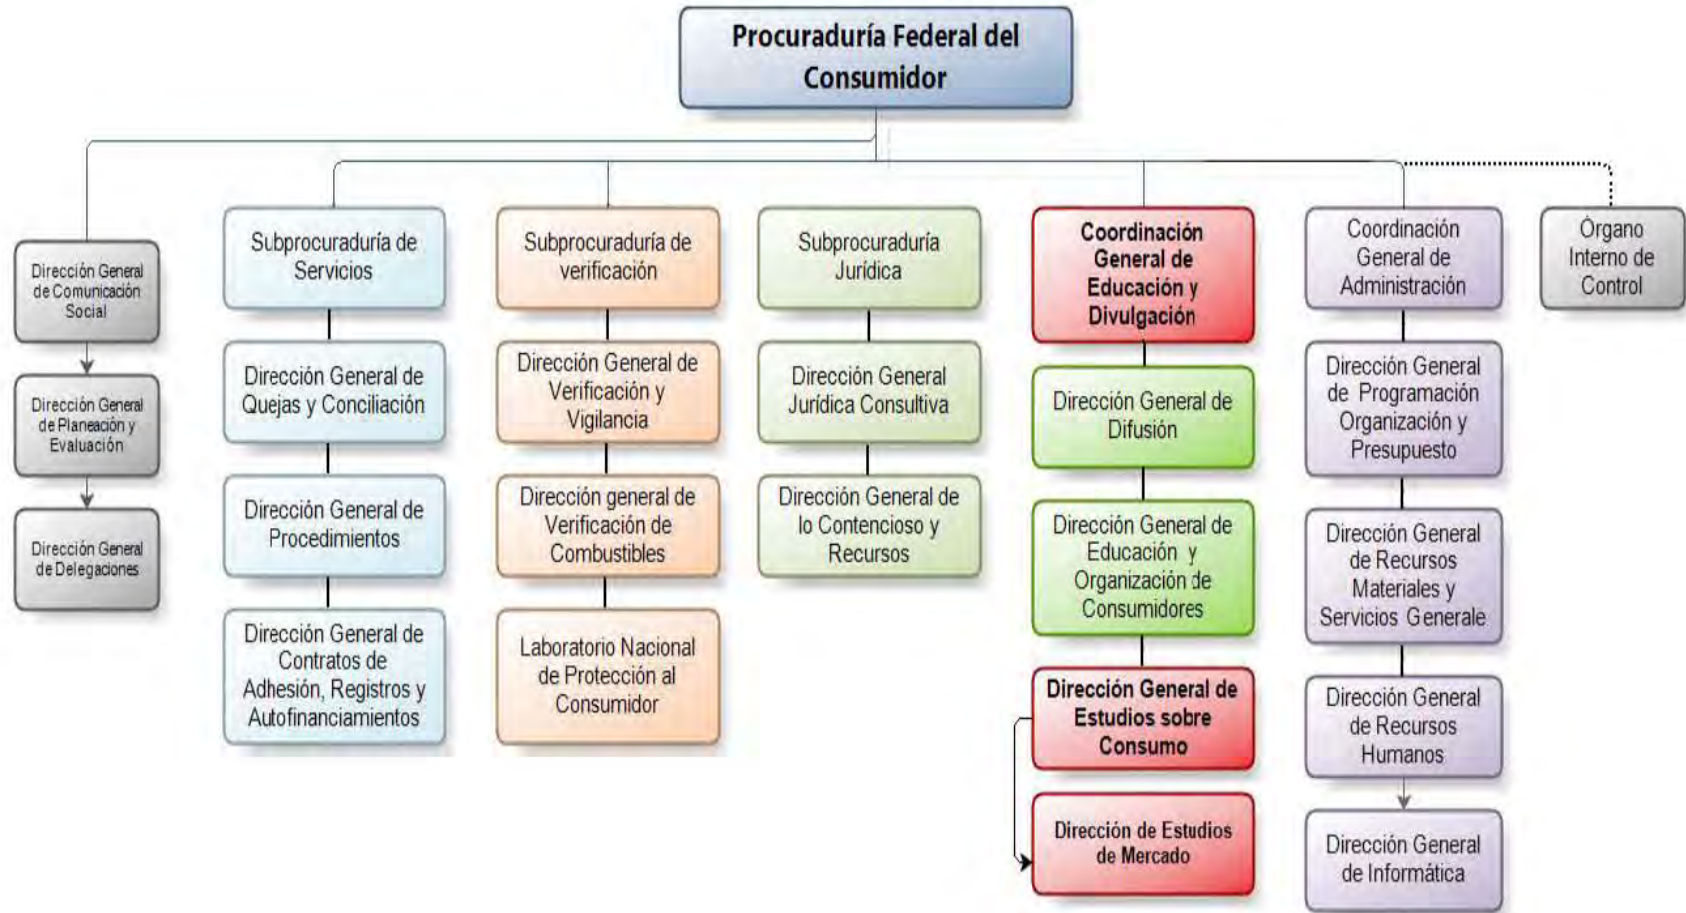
Procuraduría Federal del Consumidor

Dirección General de Comunicación Social

Dirección General de Planeación y Evaluación

Dirección General de Delegaciones

Subprocuraduría de Servicios

Dirección General de Quejas y Conciliación

Dirección General de Procedimientos

Dirección General de Contratos de Adhesión, Registros y Autofinanciamientos

Subprocuraduría de verificación

Dirección General de Verificación y Vigilancia

Dirección general de Verificación de Combustibles

Laboratorio Nacional de Protección al Consumidor

Subprocuraduría Jurídica

Dirección General Jurídica Consultiva

Dirección General de lo Contencioso y Recursos

Coordinación General de Educación y Divulgación

Dirección General de Difusión

Dirección General de Educación y Organización de Consumidores

Dirección General de Estudios sobre Consumo

Dirección de Estudios de Mercado

Coordinación General de Administración

Dirección General de Programación Organización y Presupuesto

Dirección General de Recursos Materiales y Servicios Generale

Dirección General de Recursos Humanos

Dirección General de Informática

Órgano Interno de Control